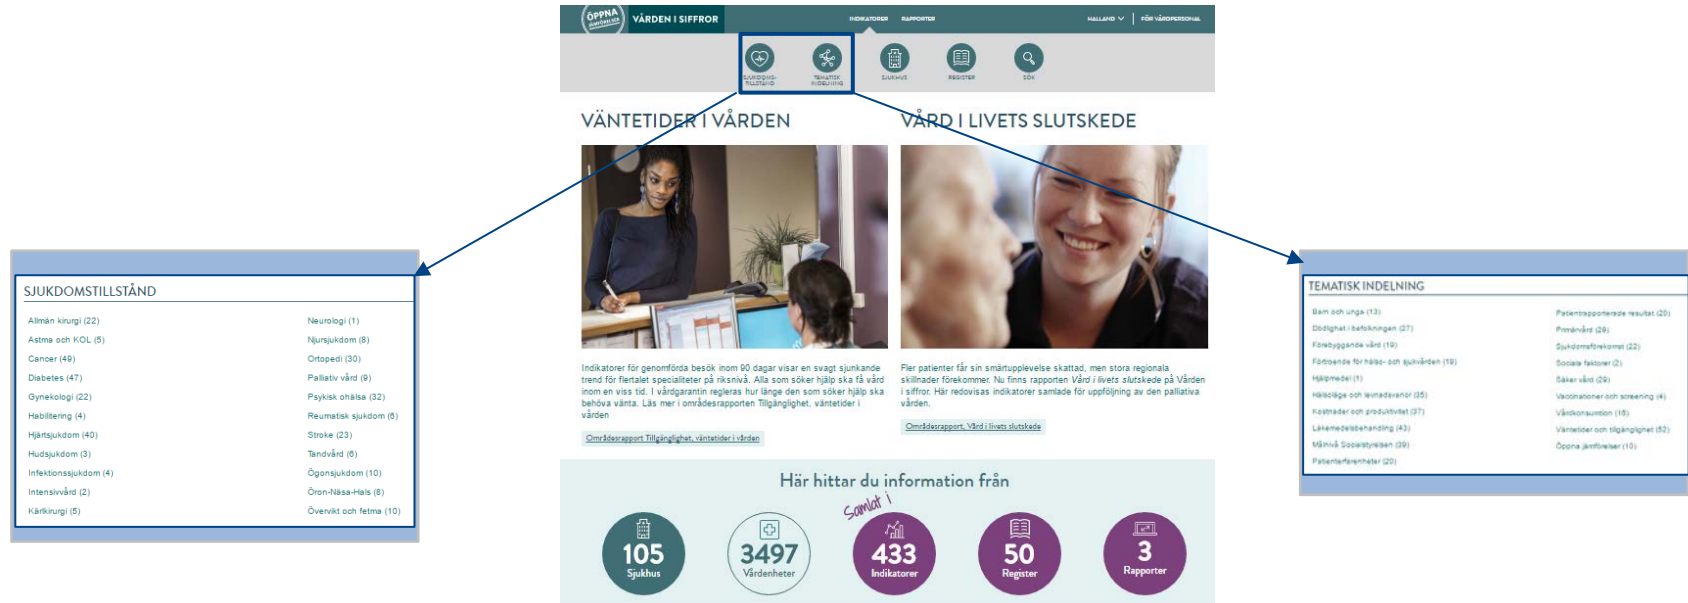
ÖPPNA JÄMFÖRELSER VÅRDEN I SIFFROR

INDIKATORER RAPPORTER HALLAND FÖR VÅRDPERSONAL

SJUKDOMS-TILLSTÅND TEMATISK INDELNING SJUKHUS REGISTER SÖK

VÄNTETIDER I VÅRDEN

Indikatorer för genomförda besök inom 90 dagar visar en svagt sjunkande trend för flertalet specialiteter på riksnivå. Alla som söker hjälp ska få vård inom en viss tid. I vårdgarantin regleras hur länge den som söker hjälp ska behöva vänta. Läs mer i områdesrapporten Tillgänglighet, väntetider i vården

Områdesrapport Tillgänglighet, väntetider i vården

VÅRD I LIVETS SLUTSKEDE

Fler patienter får sin smärtupplevelse skattad, men stora regionala skillnader förekommer. Nu finns rapporten Vård i livets slutskede på Vården i siffror. Här redovisas indikatorer samlade för uppföljning av den palliativa vården.

Områdesrapport, Vård i livets slutskede

Här hittar du information från

Samlat i

105 Sjukhus
3497 Vårdenheter
433 Indikatorer
50 Register
3 Rapporter

SJUKDOMSTILLSTÅND

Allmän kirurgi (22)
Astma och KOL (5)
Cancer (49)
Diabetes (47)
Gynekologi (22)
Habilitering (4)
Hjärtsjukdom (40)
Hudsjukdom (3)
Infektionssjukdom (4)
Intensivvård (2)
Kärlkirurgi (5)

Neurologi (1)
Njursjukdom (8)
Ortopedi (30)
Palliativ vård (9)
Psykisk ohälsa (32)
Reumatisk sjukdom (6)
Stroke (23)
Tandvård (6)
Ögonsjukdom (10)
Öron-Näsa-Hals (8)
Övervikt och fetma (10)

TEMATISK INDELNING

Barn och unga (13)
Dödlighet i befolkningen (27)
Förebyggande vård (19)
Förtroende för hälso- och sjukvården (19)
Hjälpmedel (1)
Hälsoläge och levnadsvanor (35)
Kostnader och produktivitet (37)
Läkemedelsbehandling (43)
Mätnivå Socialstyrelsen (39)
Patienterfarenheter (20)

Patientrapporterade resultat (20)
Primärvård (29)
Sjukdomsförekomst (22)
Sociala faktorer (2)
Säker vård (29)
Vaccinationer och screening (4)
Vårdkonsumtion (16)
Väntetider och tillgänglighet (52)
Öppna jämförelser (10)